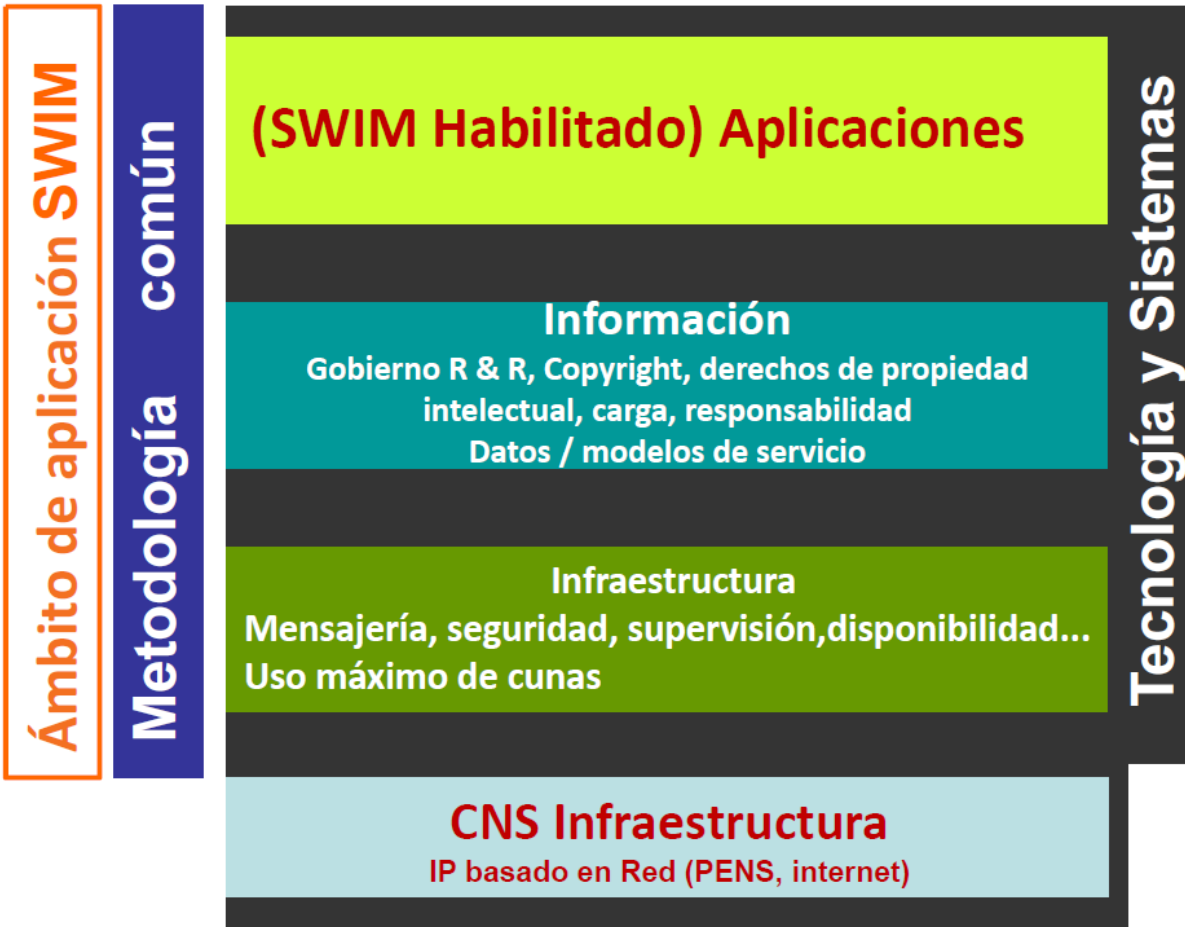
Ámbito de aplicación SWIM

Metodología común

(SWIM Habilitado) Aplicaciones

Información
Gobierno R & R, Copyright, derechos de propiedad intelectual, carga, responsabilidad
Datos / modelos de servicio

Infraestructura
Mensajería, seguridad, supervisión,disponibilidad...
Uso máximo de cunas

CNS Infraestructura
IP basado en Red (PENS, internet)

Tecnología y Sistemas